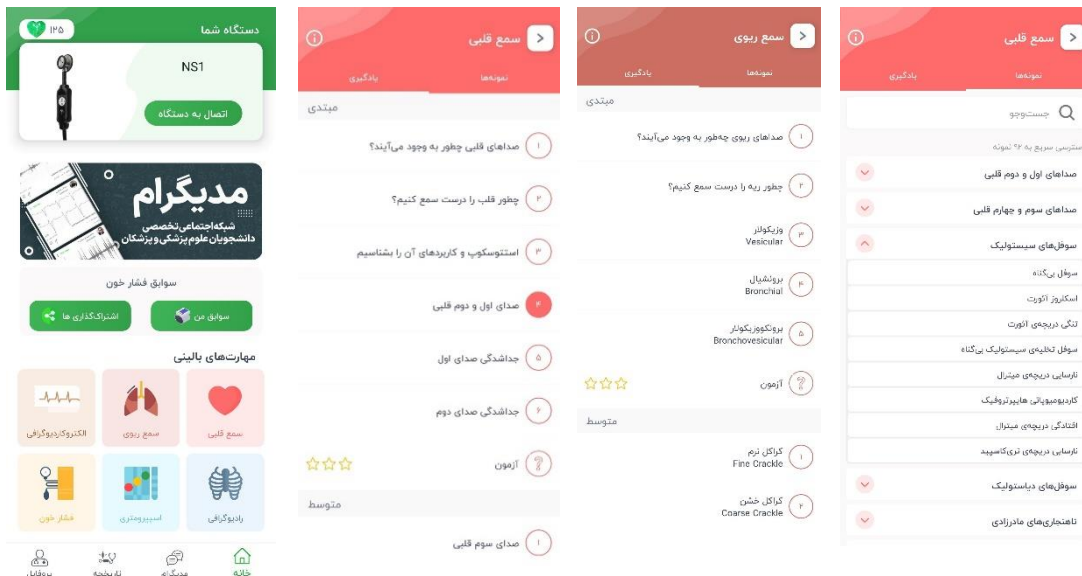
دستگاه شما
۱۳۵
NS1
اتصال به دستگاه

مدیگرام
شبکه اجتماعی تخصصی
دانشجویان علوم پزشکی و پزشکان

سوابق فشار خون
سوابق من
اشتراک‌گذاری ها

مهارت‌های بالینی
سمع قلبی
سمع ریوی
الکتروکاردیوگرافی
رادیوگرافی
اسپیرومتری
فشار خون

خانه
مدیگرام
نام‌بخچه
پروفایل

سمع قلبی
نمونه‌ها
یادگیری
مبتدی
۱ صداهای قلبی چطور به وجود می‌آیند؟
۲ چطور قلب را درست سمع کنیم؟
۳ استتوسکوپ و کاربردهای آن را بشناسیم
۴ صدای اول و دوم قلبی
۵ جداشدگی صدای اول
۶ جداشدگی صدای دوم
آزمون
متوسط
۱ صدای سوم قلبی

سمع ریوی
نمونه‌ها
یادگیری
مبتدی
۱ صداهای ریوی چه‌طور به وجود می‌آیند؟
۲ چطور ریه را درست سمع کنیم؟
۳ وزیکولار Vesicular
۴ برونشیال Bronchial
۵ برونکووزیکولار Bronchovesicular
آزمون
متوسط
۱ کراکل نرم Fine Crackle
۲ کراکل خشن Coarse Crackle

سمع قلبی
نمونه‌ها
یادگیری
جستجو
دسترسی سریع به ۴۲ نمونه
صداهای اول و دوم قلبی
صداهای سوم و چهارم قلبی
سوفل‌های سیستولیک
سوفل بی‌گناه
اسکلروز آئورت
تنگی دریچه‌ی آئورت
سوفل تخلیه‌ی سیستولیک بی‌گناه
نارسایی دریچه‌ی میترال
کاردیومیوپاتی هایپرتروفیک
افتادگی دریچه‌ی میترال
نارسایی دریچه‌ی تری‌کاسپید
سوفل‌های دیاستولیک
ناهنجاری‌های مادرزادی